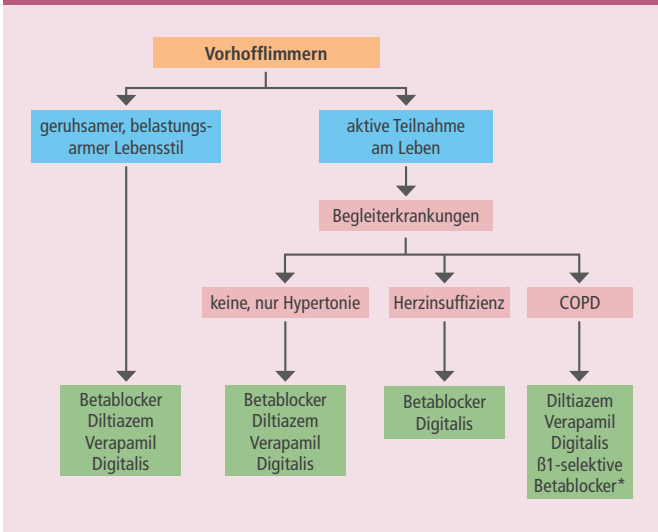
Vorhofflimmern

geruhsamer, belastungsarmer Lebensstil

aktive Teilnahme am Leben

Begleiterkrankungen

keine, nur Hypertonie

Herzinsuffizienz

COPD

Betablocker
Diltiazem
Verapamil
Digitalis

Betablocker
Diltiazem
Verapamil
Digitalis

Betablocker
Digitalis

Diltiazem
Verapamil
Digitalis
ß1-selektive Betablocker*